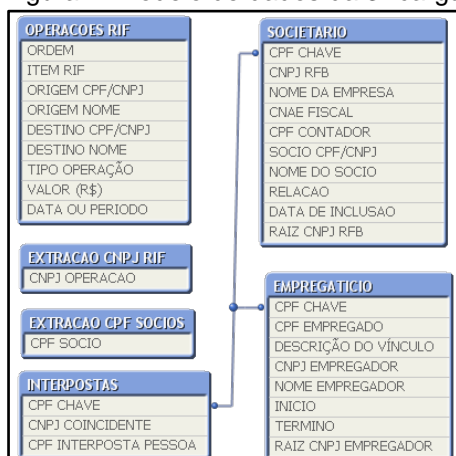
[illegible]

OPERACOES RIF
ORDEM
ITEM RIF
ORIGEM CPF/CNPJ
ORIGEM NOME
DESTINO CPF/CNPJ
DESTINO NOME
TIPO OPERAÇÃO
VALOR (R$)
DATA OU PERIODO

EXTRACAO CNPJ RIF
CNPJ OPERACAO

EXTRACAO CPF SOCIOS
CPF SOCIO

INTERPOSTAS
CPF CHAVE
CNPJ COINCIDENTE
CPF INTERPOSTA PESSOA

SOCIETARIO
CPF CHAVE
CNPJ RFB
NOME DA EMPRESA
CNAE FISCAL
CPF CONTADOR
SOCIO CPF/CNPJ
NOME DO SOCIO
RELACAO
DATA DE INCLUSAO
RAIZ CNPJ RFB

EMPREGATICIO
CPF CHAVE
CPF EMPREGADO
DESCRIÇÃO DO VÍNCULO
CNPJ EMPREGADOR
NOME EMPREGADOR
INICIO
TERMINO
RAIZ CNPJ EMPREGADOR